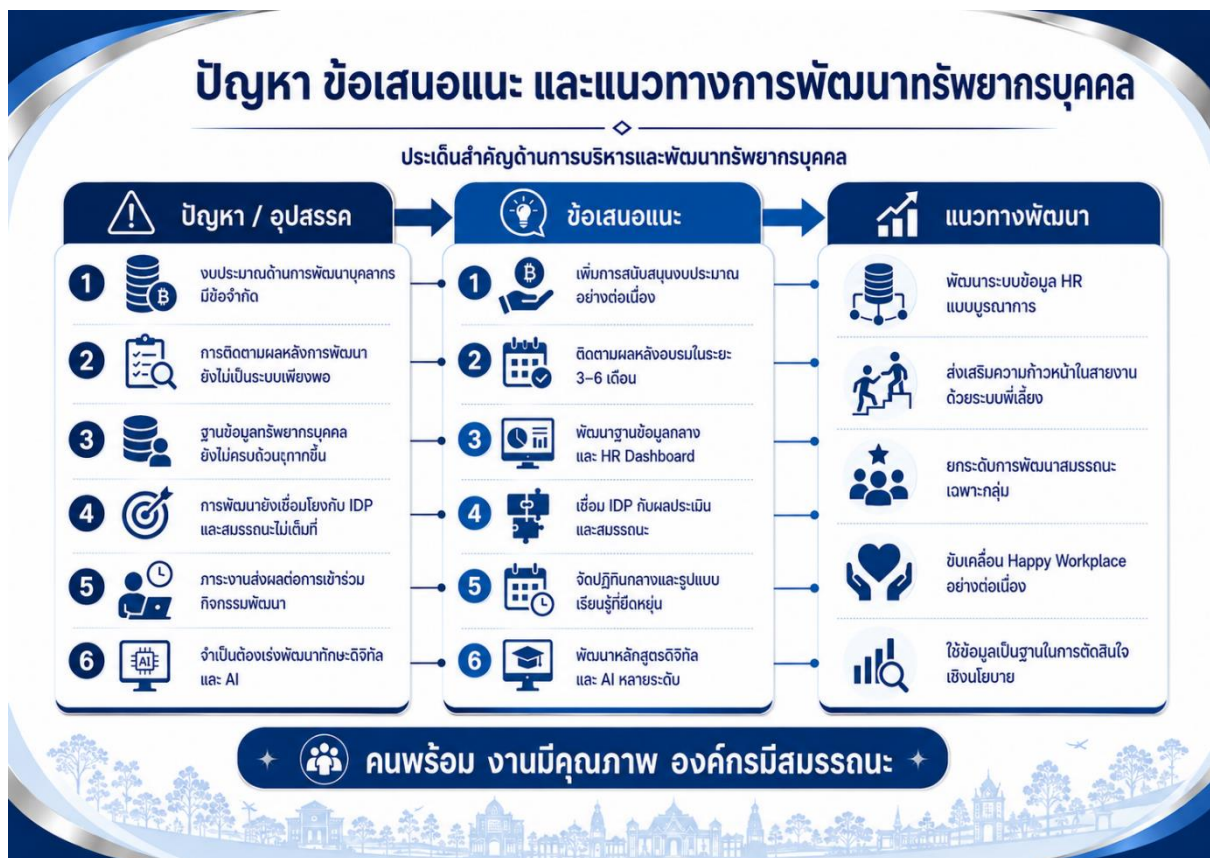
ปัญหา ข้อเสนอแนะ และแนวทางการพัฒนาทรัพยากรบุคคล

ประเด็นสำคัญด้านการบริหารและพัฒนาทรัพยากรบุคคล

ปัญหา / อุปสรรค

1 งบประมาณด้านการพัฒนาบุคลากรมีข้อจำกัด

2 การติดตามผลหลังการพัฒนายังไม่เป็นระบบเพียงพอ

3 ฐานข้อมูลทรัพยากรบุคคลยังไม่ครบถ้วนทุกภาคขึ้น

4 การพัฒนายังเชื่อมโยงกับ IDP และสมรรถนะไม่เต็มที่

5 ภาระงานส่งผลต่อการเข้าร่วมกิจกรรมพัฒนา

6 จำเป็นต้องเร่งพัฒนาทักษะดิจิทัลและ AI

ข้อเสนอแนะ

1 เพิ่มการสนับสนุนงบประมาณอย่างต่อเนื่อง

2 ติดตามผลหลังอบรมในระยะ 3–6 เดือน

3 พัฒนาฐานข้อมูลกลางและ HR Dashboard

4 เชื่อม IDP กับผลประเมินและสมรรถนะ

5 จัดปฏิทินกลางและรูปแบบเรียนรู้ที่ยืดหยุ่น

6 พัฒนาหลักสูตรดิจิทัลและ AI หลายระดับ

แนวทางพัฒนา

พัฒนาระบบข้อมูล HR แบบบูรณาการ

ส่งเสริมความก้าวหน้าในสายงานด้วยระบบพี่เลี้ยง

ยกระดับการพัฒนาสมรรถนะเฉพาะกลุ่ม

ขับเคลื่อน Happy Workplace อย่างต่อเนื่อง

ใช้ข้อมูลเป็นฐานในการตัดสินใจเชิงนโยบาย

คนพร้อม งานมีคุณภาพ องค์กรมีสมรรถนะ